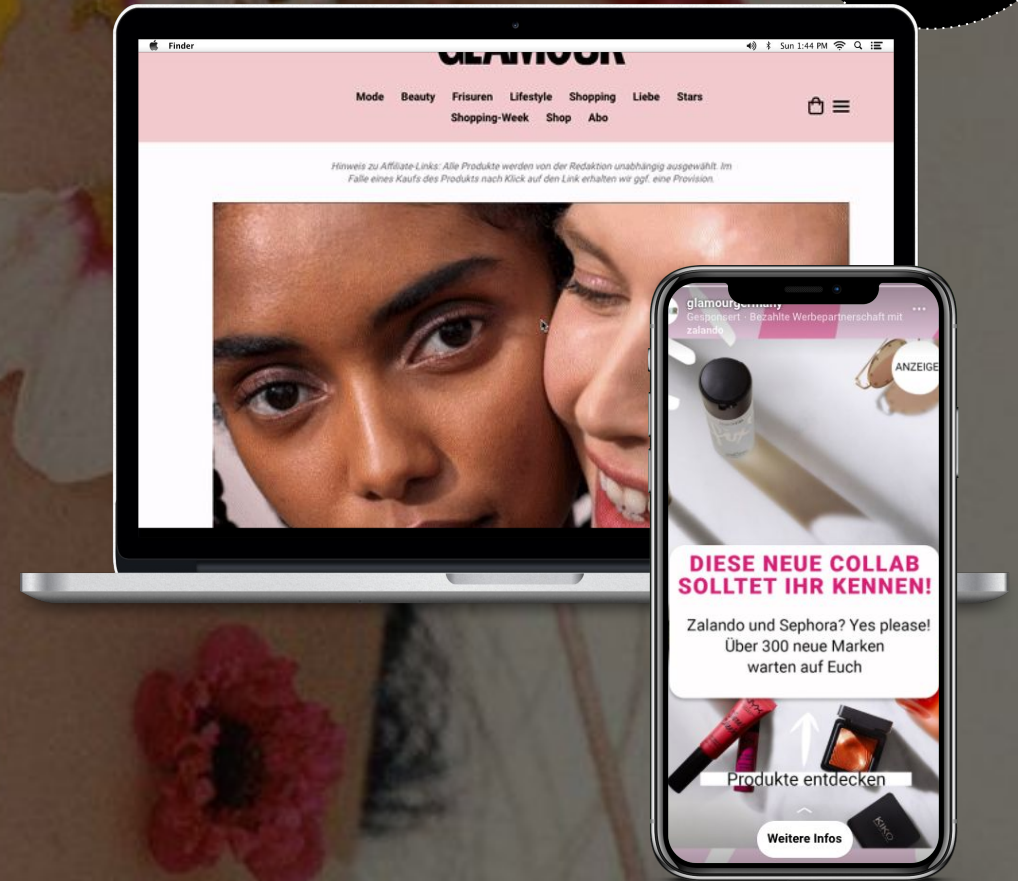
Finder Sun 1:44 PM

GLAMOUR

Mode Beauty Frisuren Lifestyle Shopping Liebe Stars Shopping-Week Shop Abo

Hinweis zu Affiliate-Links: Alle Produkte werden von der Redaktion unabhängig ausgewählt. Im Falle eines Kaufs des Produkts nach Klick auf den Link erhalten wir ggf. eine Provision.

glamourgermany
Gesponsert · Bezahlte Werbepartnerschaft mit zalando

ANZEIGE

DIESE NEUE COLLAB SOLLTET IHR KENNEN!

Zalando und Sephora? Yes please! Über 300 neue Marken warten auf Euch

Produkte entdecken

Weitere Infos